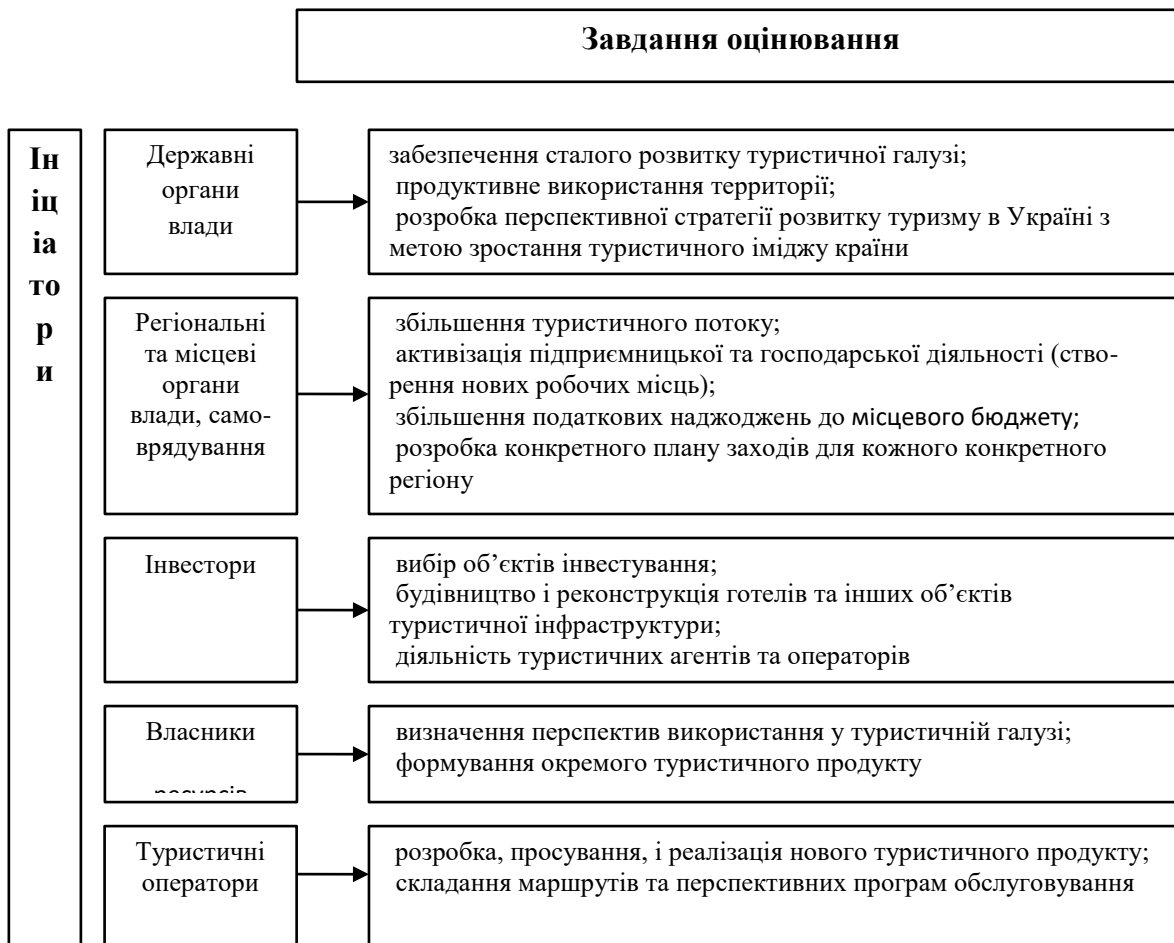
Завдання оцінювання

Ін
іц
іа
то
р
и

Державні органи влади

забезпечення сталого розвитку туристичної галузі;
продуктивне використання территорії;
розробка перспективної стратегії розвитку туризму в Україні з метою зростання туристичного іміджу країни

Регіональні та місцеві органи влади, самоврядування

збільшення туристичного потоку;
активізація підприємницької та господарської діяльності (створення нових робочих місць);
збільшення податкових надходжень до місцевого бюджету;
розробка конкретного плану заходів для кожного конкретного регіону

Інвестори

вибір об’єктів інвестування;
будівництво і реконструкція готелів та інших об’єктів туристичної інфраструктури;
діяльність туристичних агентів та операторів

Власники

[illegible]

визначення перспектив використання у туристичній галузі;
формування окремого туристичного продукту

Туристичні оператори

розробка, просування, і реалізація нового туристичного продукту;
складання маршрутів та перспективних програм обслуговування